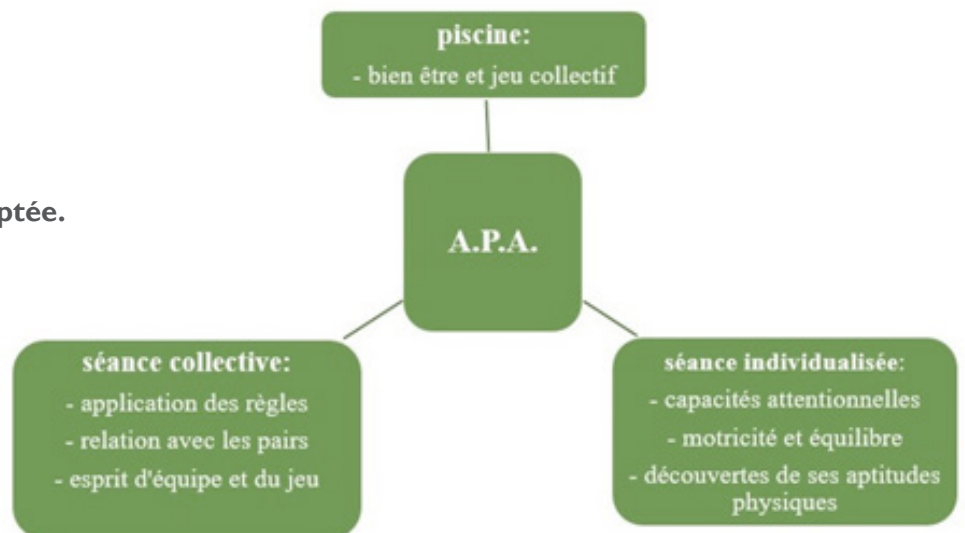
ptée.

piscine:
- bien être et jeu collectif

A.P.A.

séance collective:
- application des règles
- relation avec les pairs
- esprit d'équipe et du jeu

séance individualisée:
- capacités attentionnelles
- motricité et équilibre
- découvertes de ses aptitudes physiques